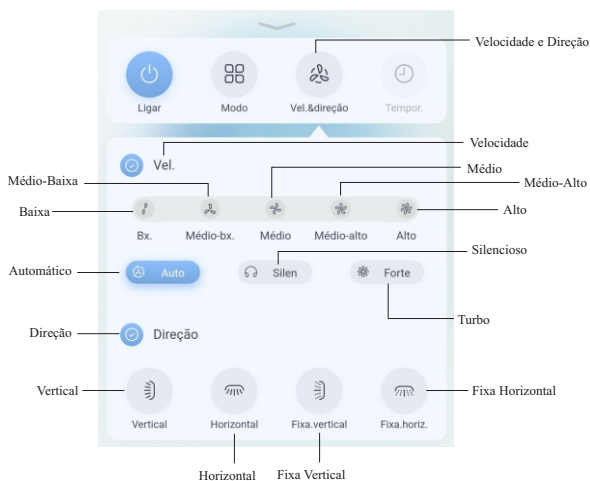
Velocidade e Direção

Ligar
Modo
Vel.&direção
Tempor.

Velocidade

Vel.

Médio-Baixa
Médio
Médio-Alto

Baixa
Alto

Bx.
Médio-bx.
Médio
Médio-alto
Alto

Silencioso

Automático
Auto
Silen
Forte

Turbo

Direção
Direção

Vertical
Fixa Horizontal

Vertical
Horizontal
Fixa.vertical
Fixa.horiz.

Horizontal
Fixa Vertical